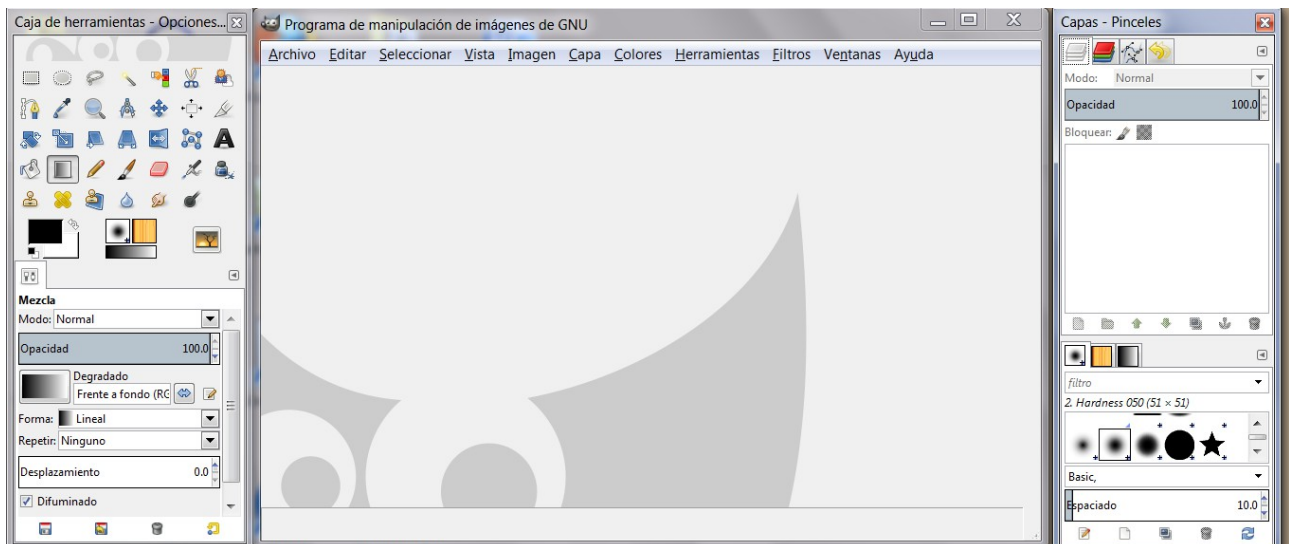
Caja de herramientas - Opciones...

Mezcla
Modo: Normal
Opacidad 100.0
Degradado
Frente a fondo (RG
Forma: Lineal
Repetir: Ninguno
Desplazamiento 0.0
Difuminado

Programa de manipulación de imágenes de GNU
Archivo Editar Seleccionar Vista Imagen Capa Colores Herramientas Filtros Ventanas Ayuda

Capas - Pinceles
Modo: Normal
Opacidad 100.0
Bloquear:

filtro
2. Hardness 050 (51 × 51)
Basic,
Espaciado 10.0